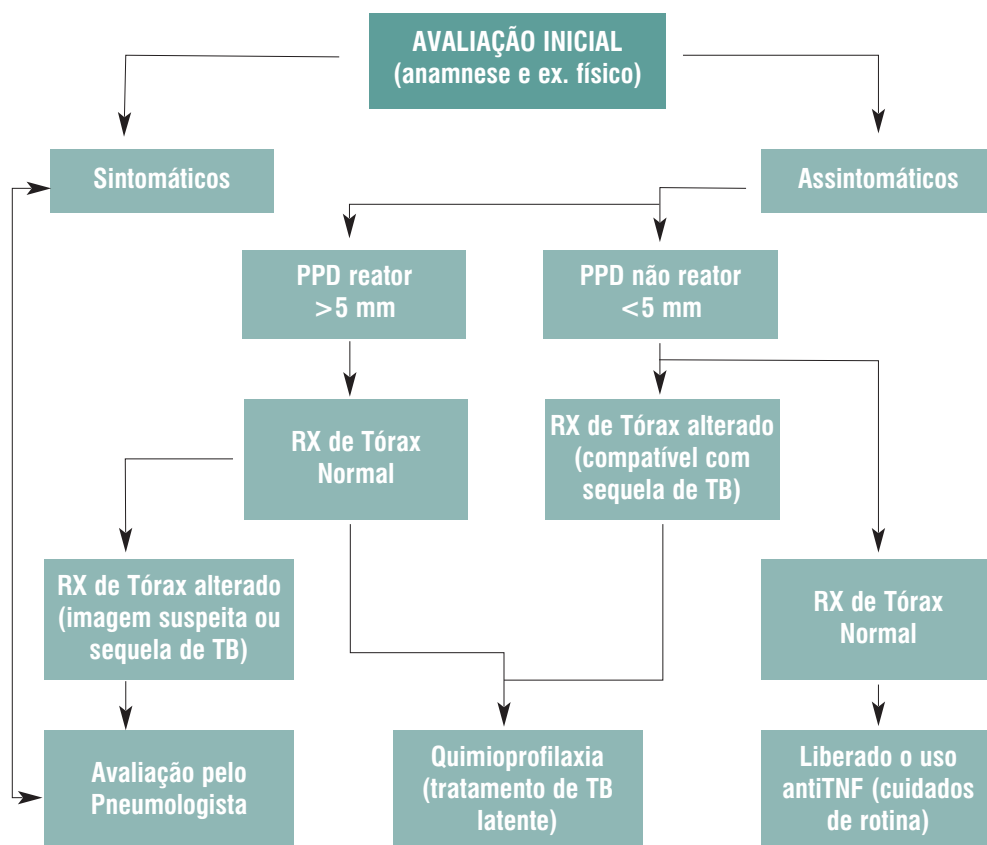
AVALIAÇÃO INICIAL
(anamnese e ex. físico)

Sintomáticos

Assintomáticos

PPD reator
>5 mm

PPD não reator
<5 mm

RX de Tórax
Normal

RX de Tórax alterado
(compatível com
sequela de TB)

RX de Tórax alterado
(imagem suspeita ou
sequela de TB)

RX de Tórax
Normal

Avaliação pelo
Pneumologista

Quimioprofilaxia
(tratamento de TB
latente)

Liberado o uso
antiTNF (cuidados
de rotina)